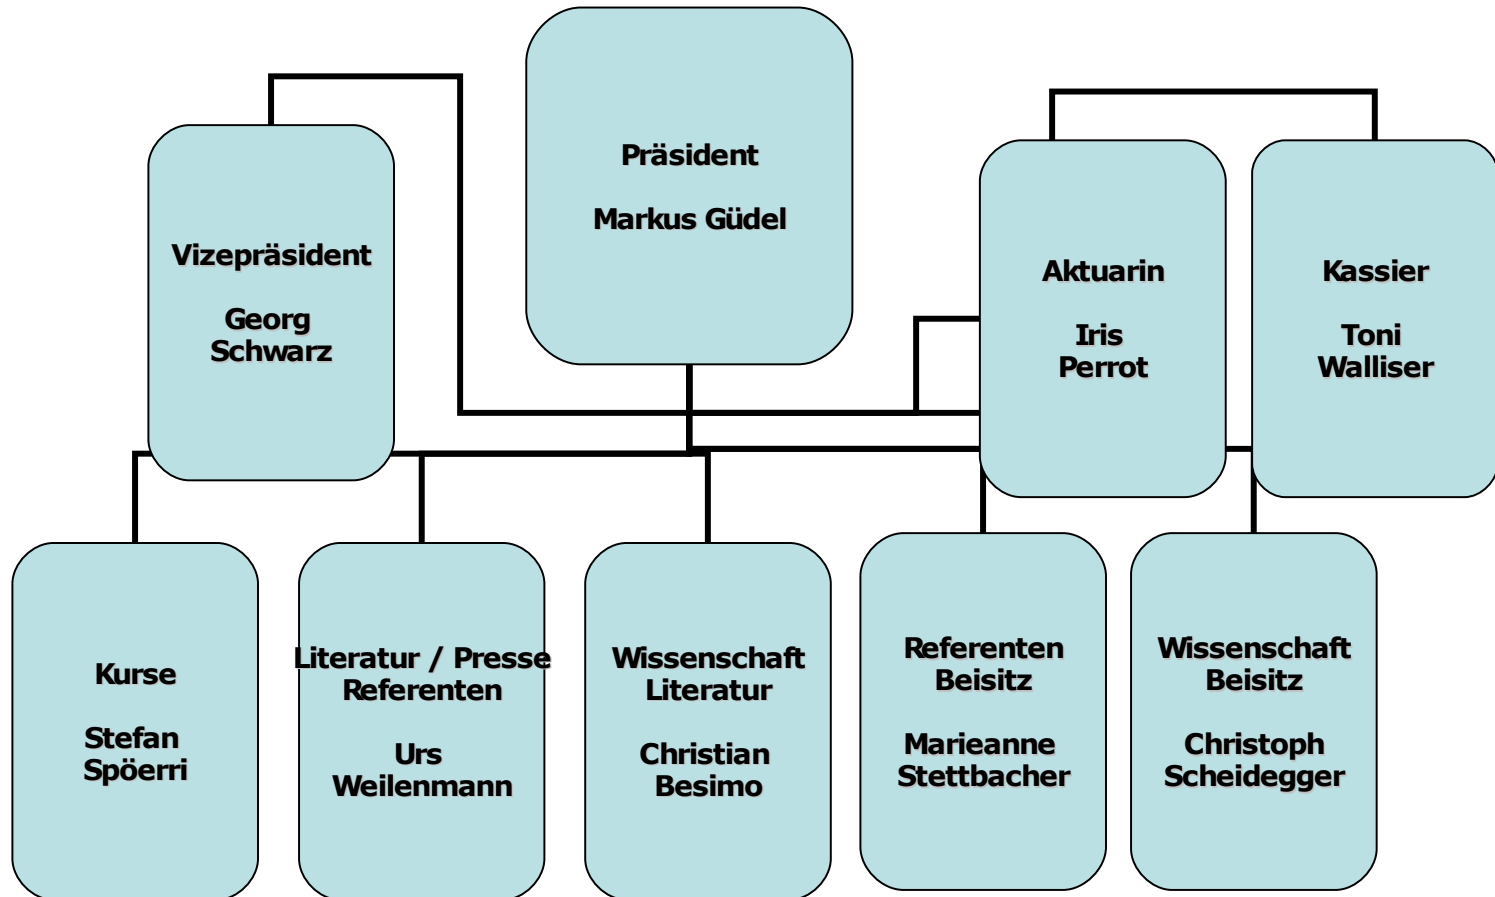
Präsident

Markus Güdel

Vizepräsident

Georg Schwarz

Aktuarin

Iris Perrot

Kassier

Toni Walliser

Kurse

Stefan Spöerri

Literatur / Presse Referenten

Urs Weilenmann

Wissenschaft Literatur

Christian Besimo

Referenten Beisitz

Marieanne Stettbacher

Wissenschaft Beisitz

Christoph Scheidegger